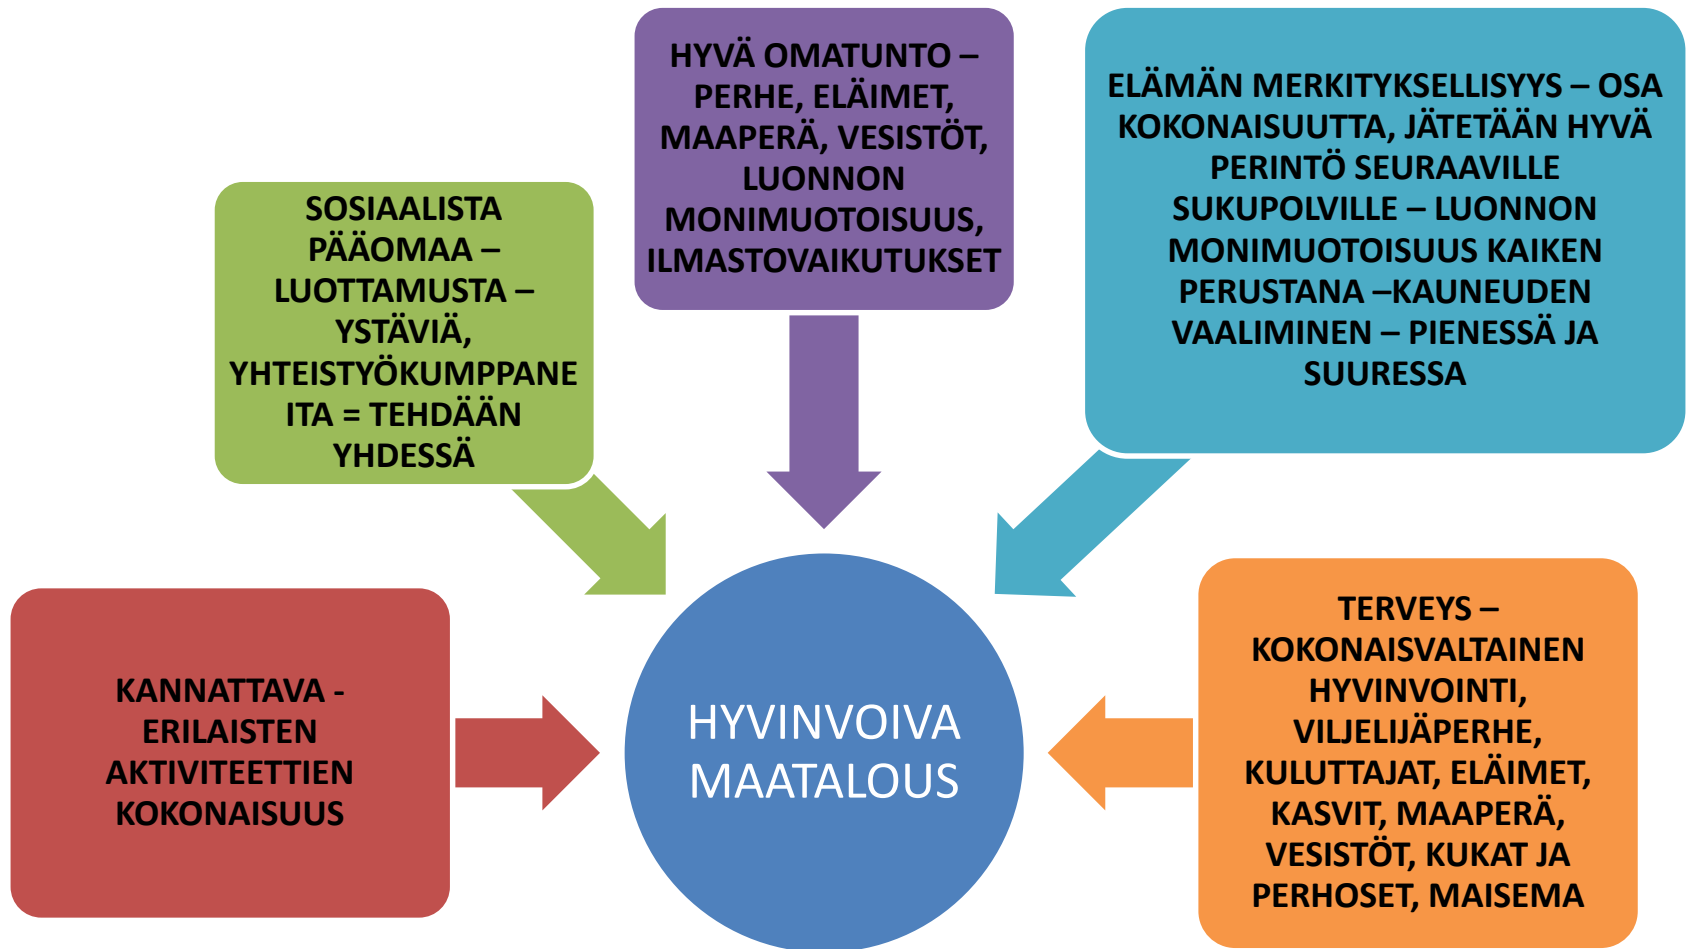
HYVÄ OMATUNTO – PERHE, ELÄIMET, MAAPERÄ, VESISTÖT, LUONNON MONIMUOTOISUUS, ILMASTOVAIKUTUKSET

SOSIAALISTA PÄÄOMAA – LUOTTAMUSTA – YSTÄVIÄ, YHTEISTYÖKUMPPANEITA = TEHDÄÄN YHDESSÄ

ELÄMÄN MERKITYKSELLISYYS – OSA KOKONAISUUTTA, JÄTETÄÄN HYVÄ PERINTÖ SEURAAVILLE SUKUPOLVILLE – LUONNON MONIMUOTOISUUS KAIKEN PERUSTANA –KAUNEUDEN VAALIMINEN – PIENESSÄ JA SUURESSA

KANNATTAVA - ERILAISTEN AKTIVITEETTIEN KOKONAISUUS

HYVINVOIVA MAATALOUS

TERVEYS – KOKONAISVALTAINEN HYVINVOINTI, VILJELIJÄPERHE, KULUTTAJAT, ELÄIMET, KASVIT, MAAPERÄ, VESISTÖT, KUKAT JA PERHOSET, MAISEMA